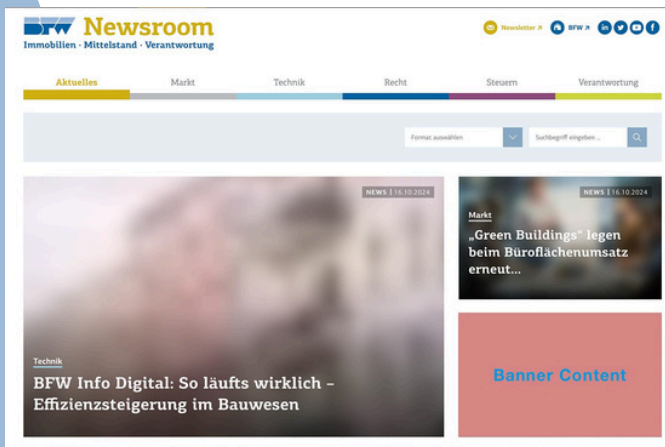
BFW Newsroom
Immobilien · Mittelstand · Verantwortung

Newsletter ↗ BFW ↗

Aktuelles
Markt
Technik
Recht
Steuern
Verantwortung

Format auswählen
Suchbegriff eingeben ...

NEWS | 16.10.2024
Technik
BFW Info Digital: So läufts wirklich – Effizienzsteigerung im Bauwesen

NEWS | 16.10.2024
Markt
„Green Buildings" legen beim Büroflächenumsatz erneut...

Banner Content